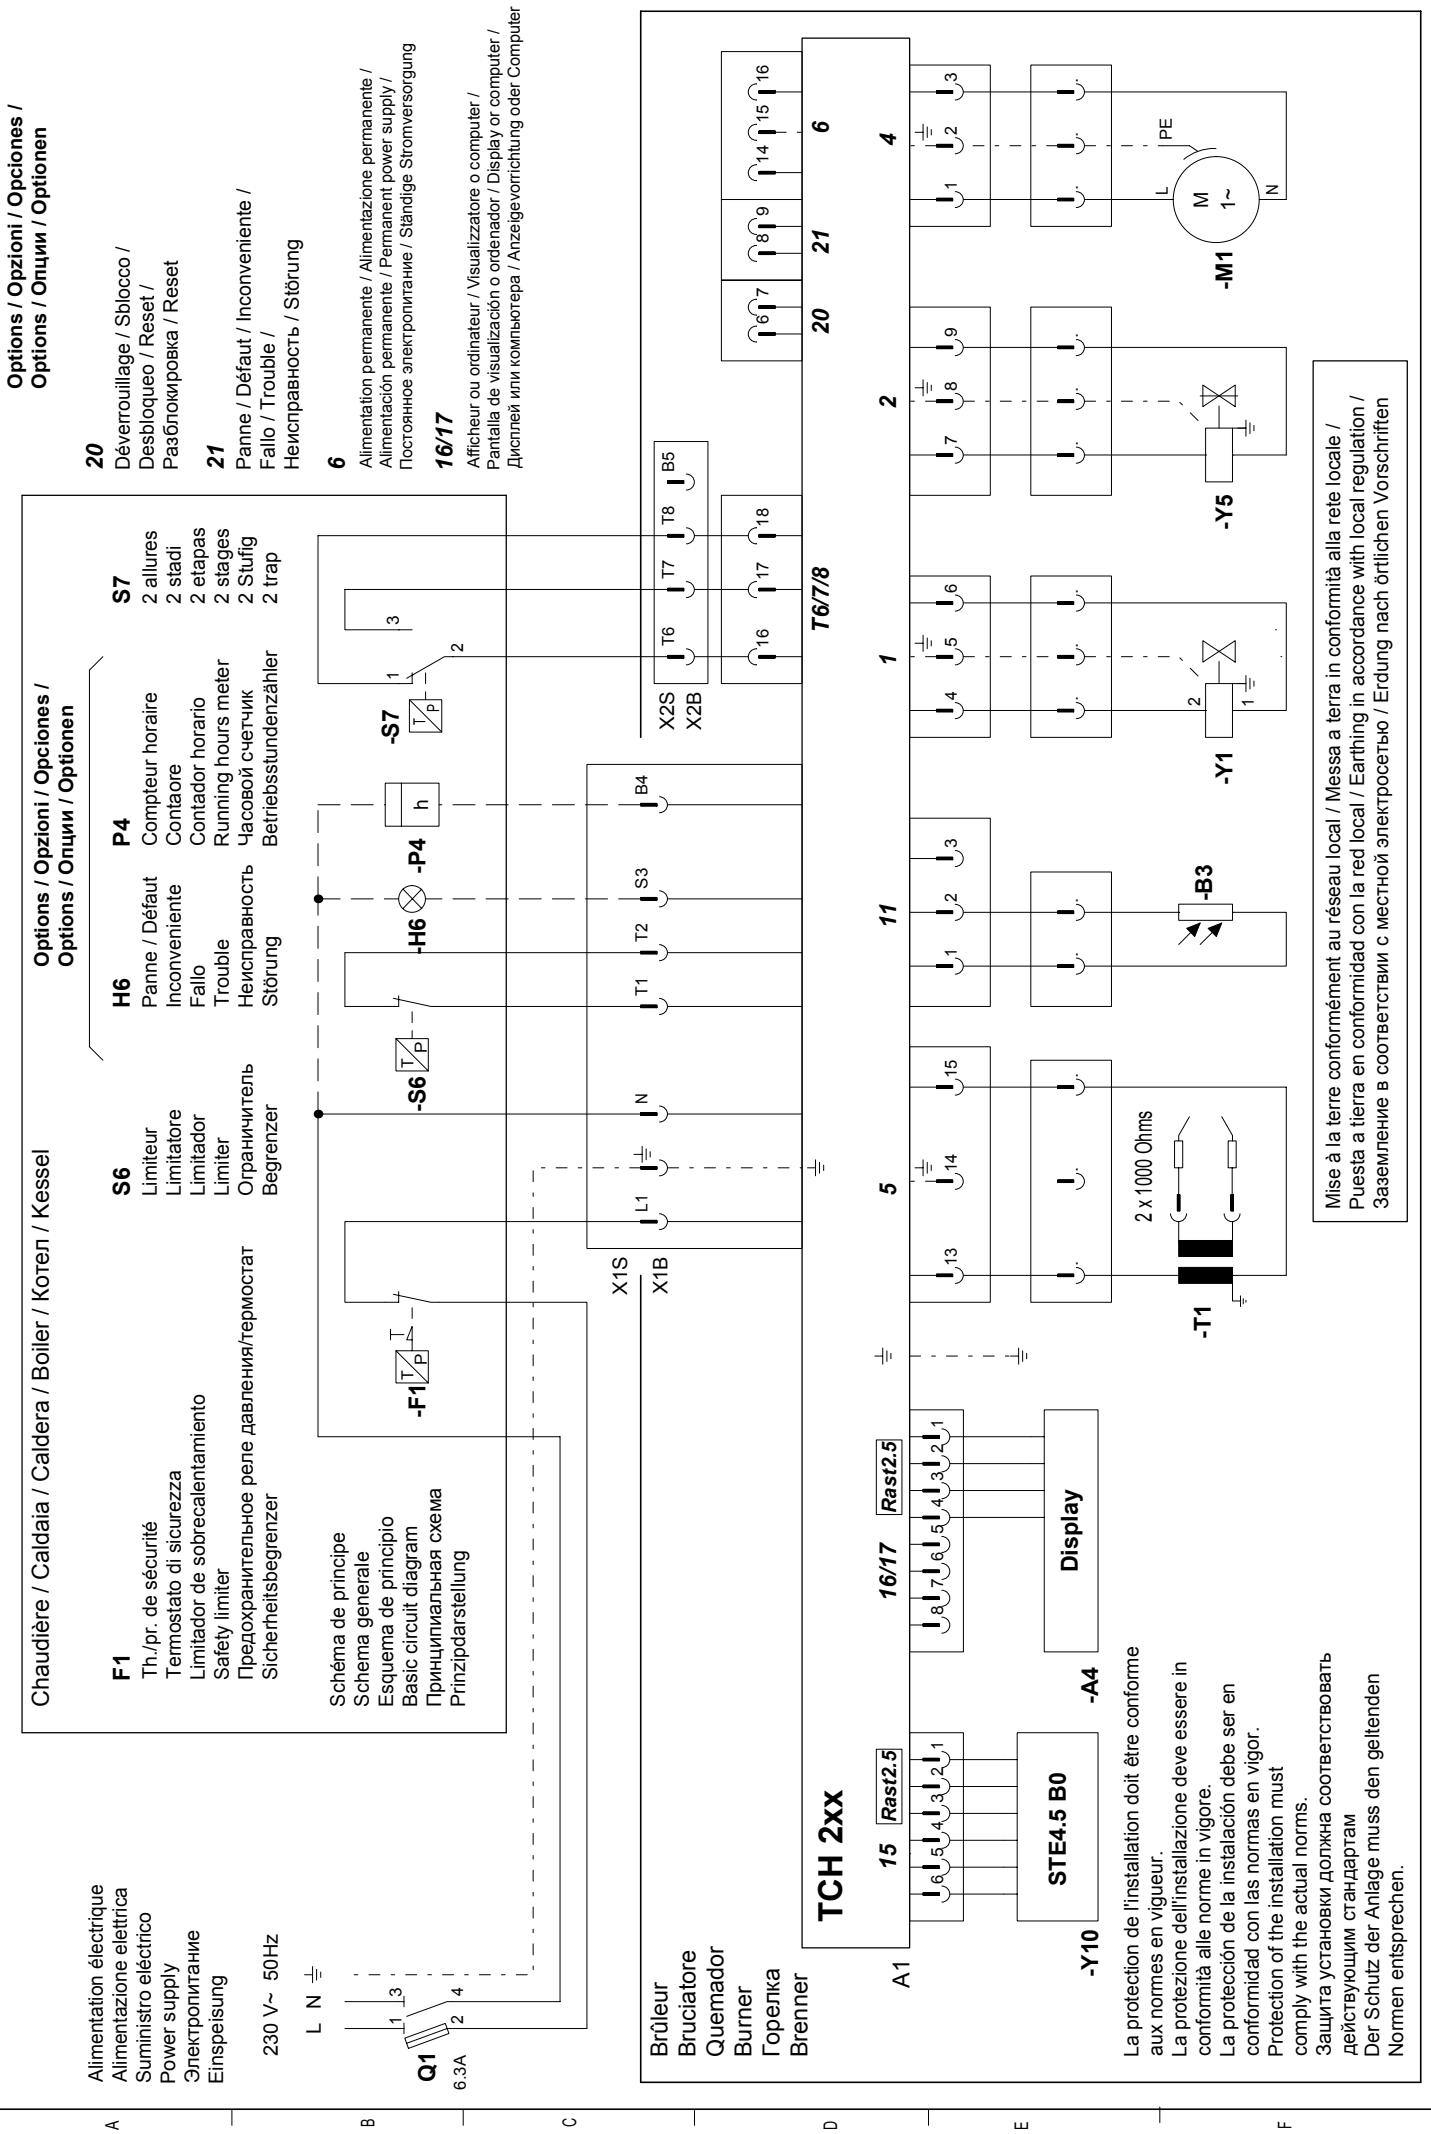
Alimentation électrique
Alimentazione elettrica
Suministro eléctrico
Power supply
Электропитание
Einspeisung

230 V~ 50Hz

L N ⏚

Q1
6.3A

Chaudière / Caldaia / Caldera / Boiler / Котел / Kessel

F1
Th./pr. de sécurité
Termostato di sicurezza
Limitador de sobrecalentamiento
Safety limiter
Предохранительное реле давления/термостат
Sicherheitsbegrenzer

S6
Limiteur
Limitatore
Limitador
Limiter
Ограничитель
Begrenzer

Options / Opzioni / Opciones /
Options / Опции / Optionen

H6
Panne / Défaut
Inconveniente
Fallo
Trouble
Неисправность
Störung

P4
Compteur horaire
Contaore
Contador horario
Running hours meter
Часовой счетчик
Betriebsstundenzähler

S7
2 allures
2 stadi
2 etapas
2 stages
2 Stufig
2 trap

Schéma de principe
Schema generale
Esquema de principio
Basic circuit diagram
Принципиальная схема
Prinzipdarstellung

-F1 -S6 -H6 -P4 -S7

X1S X1B L1 ⏚ N T1 T2 S3 B4

X2S X2B T6 T7 T8 B5 16 17 18

Options / Opzioni / Opciones /
Options / Опции / Optionen

20
Déverrouillage / Sblocco /
Desbloqueo / Reset /
Разблокировка / Reset

21
Panne / Défaut / Inconveniente /
Fallo / Trouble /
Неисправность / Störung

6
Alimentation permanente / Alimentazione permanente /
Alimentación permanente / Permanent power supply /
Постоянное электропитание / Ständige Stromversorgung

16/17
Afficheur ou ordinateur / Visualizzatore o computer /
Pantalla de visualización o ordenador / Display or computer /
Дисплей или компьютера / Anzeigevorrichtung oder Computer

Brûleur
Bruciatore
Quemador
Burner
Горелка
Brenner

TCH 2xx

A1

15 Rast2.5
16/17 Rast2.5
5 11 1 T6/7/8 2 20 21 6 4

STE4.5 B0
-Y10
Display
-A4

2 x 1000 Ohms
-T1
-B3
-Y1
-Y5
-M1
M 1~
L PE N

La protection de l'installation doit être conforme aux normes en vigueur.
La protezione dell'installazione deve essere in conformità alle norme in vigore.
La protección de la instalación debe ser en conformidad con las normas en vigor.
Protection of the installation must comply with the actual norms.
Защита установки должна соответствовать действующим стандартам
Der Schutz der Anlage muss den geltenden Normen entsprechen.

Mise à la terre conformément au réseau local / Messa a terra in conformità alla rete locale /
Puesta a tierra en conformidad con la red local / Earthing in accordance with local regulation /
Заземление в соответствии с местной электросетью / Erdung nach örtlichen Vorschriften

A B C D E F